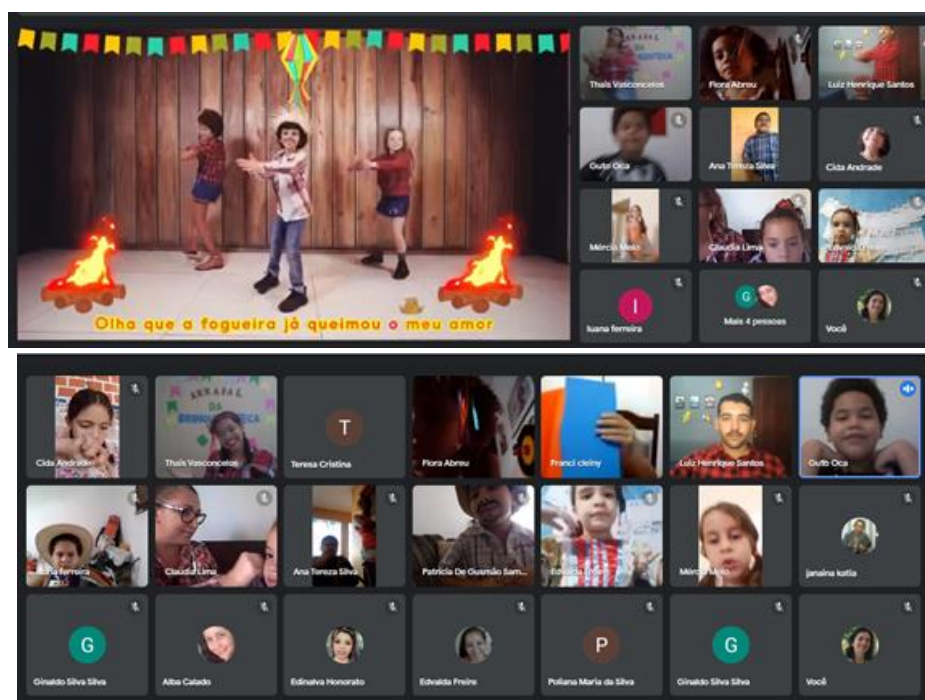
Olha que a fogueira já queimou o meu amor

Thaís Vasconcelos
Flora Abreu
Luiz Henrique Santos
Outb Oca
Ana Tereza Silva
Cida Andrade
Mércia Melo
Claudia Lima
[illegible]
I
Iuana ferreira
G
Mais 4 pessoas
Você

Cida Andrade
Thaís Vasconcelos
T
Teresa Cristina
Flora Abreu
Franci cleiny
Luiz Henrique Santos
Outb Oca
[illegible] ferreira
Claudia Lima
Ana Tereza Silva
Patrícia De Gusmão Sam...
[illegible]
Mércia Melo
janaina katia
G
Ginaldo Silva Silva
Alba Calado
Edinalva Honorato
Edvalda Freire
P
Poliana Maria da Silva
G
Ginaldo Silva Silva
Você